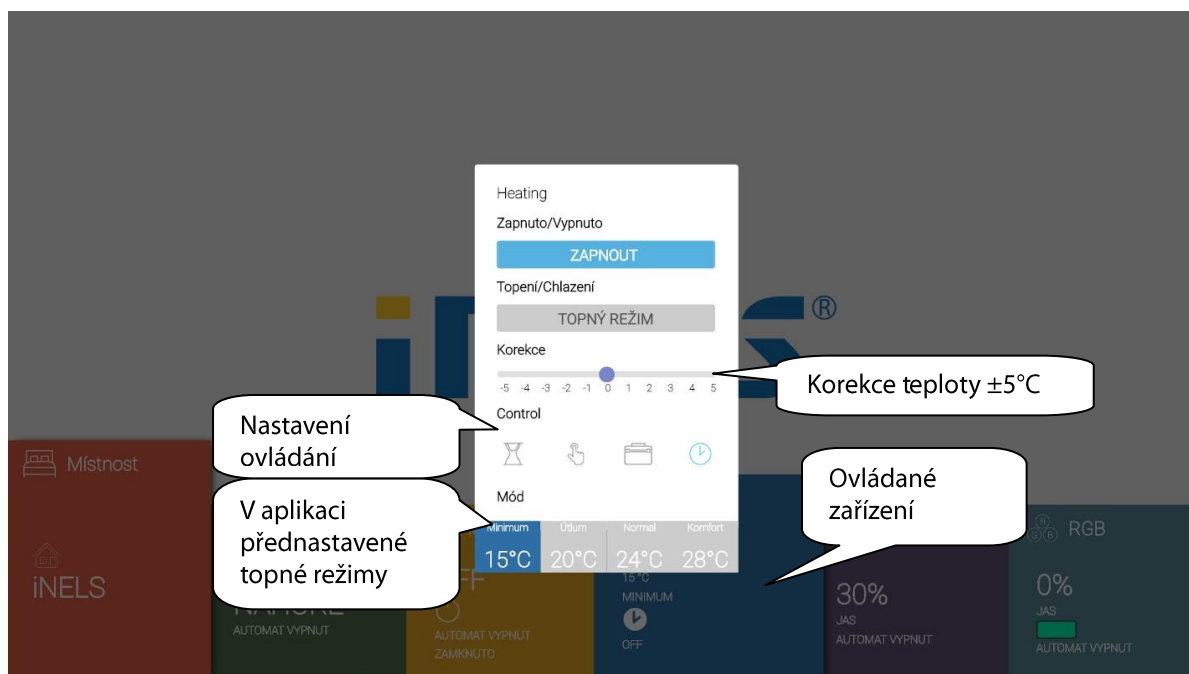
Heating

Zapnuto/Vypnuto

ZAPNOUT

Topení/Chlazení

TOPNÝ REŽIM

Korekce

-5 -4 -3 -2 -1 0 1 2 3 4 5

Korekce teploty ±5°C

Nastavení ovládání

Control

Ovládané zařízení

Místnost

Mód

V aplikaci přednastavené topné režimy

| Minimum | Útlum | Normal | Komfort |
|---|---|---|---|
| 15°C | 20°C | 24°C | 28°C |

RGB

iNELS

30%
JAS
AUTOMAT VYPNUT

0%
JAS
AUTOMAT VYPNUT

AUTOMAT VYPNUT

AUTOMAT VYPNUT
ZAMKNUTO

15°C
MINIMUM
OFF